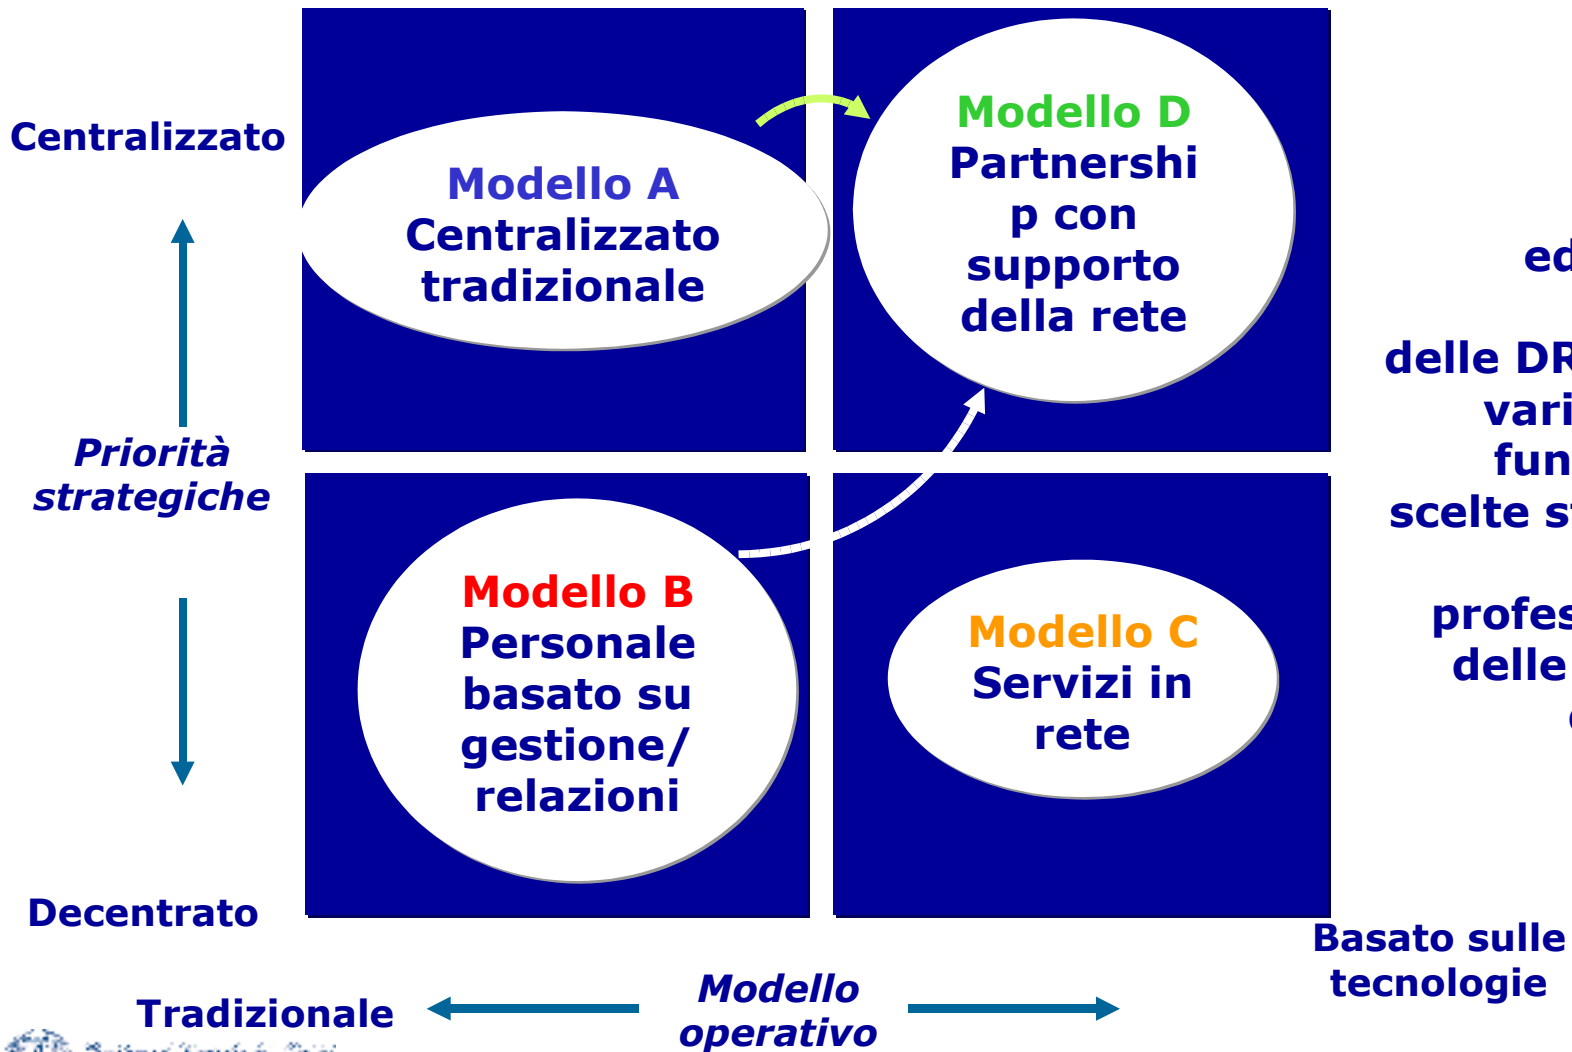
Centralizzato

Priorità strategiche

Decentrato

Modello A
Centralizzato tradizionale

Modello D
Partnership con supporto della rete

Modello B
Personale basato su gestione/ relazioni

Modello C
Servizi in rete

ed

delle DR
vari
fun
scelte s

profes
delle

Basato sulle tecnologie

Tradizionale

Modello operativo

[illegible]